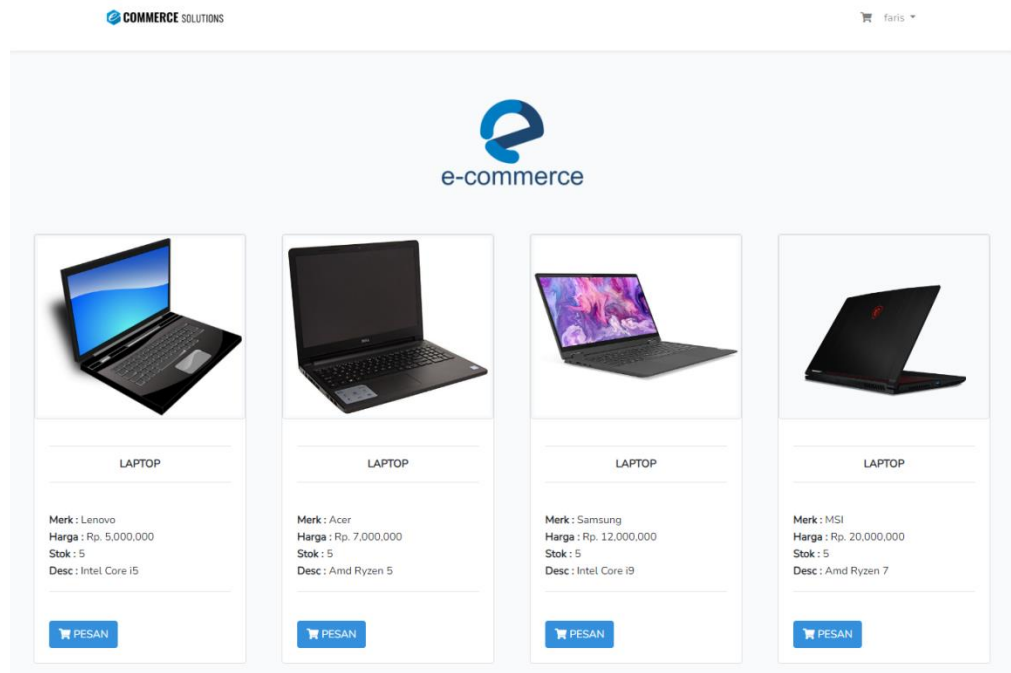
COMMERCE SOLUTIONS

faris

e-commerce

LAPTOP

Merk : Lenovo
Harga : Rp. 5,000,000
Stok : 5
Desc : Intel Core i5

PESAN

LAPTOP

Merk : Acer
Harga : Rp. 7,000,000
Stok : 5
Desc : Amd Ryzen 5

PESAN

LAPTOP

Merk : Samsung
Harga : Rp. 12,000,000
Stok : 5
Desc : Intel Core i9

PESAN

LAPTOP

Merk : MSI
Harga : Rp. 20,000,000
Stok : 5
Desc : Amd Ryzen 7

PESAN